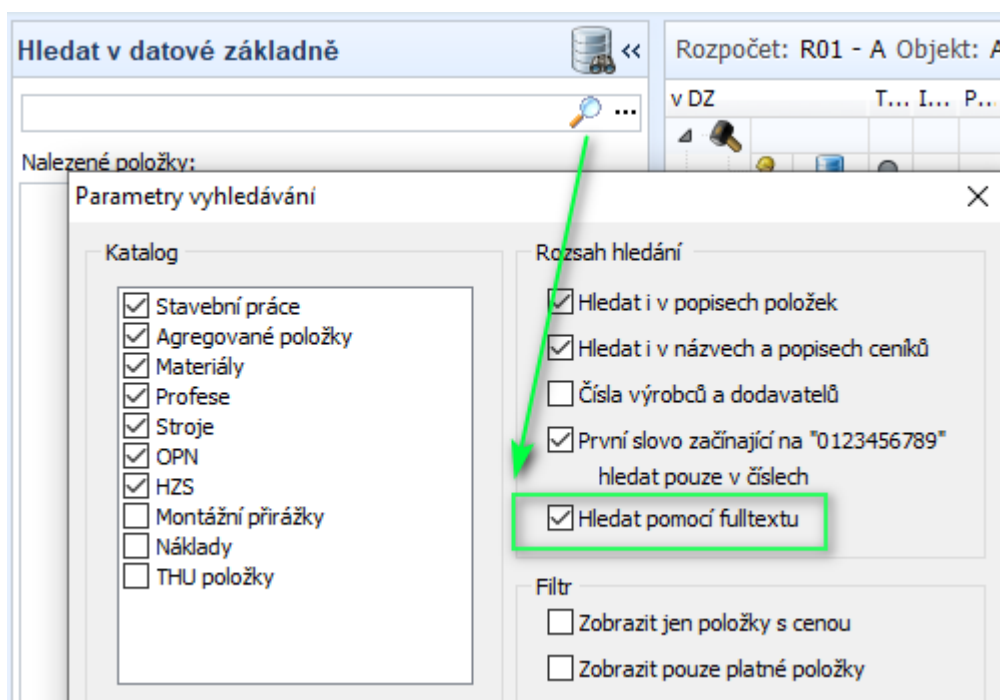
Hledat v datové základně

Rozpočet: R01 - A Objekt: A

v DZ T... I... P...

Nalezené položky:

Parametry vyhledávání

Katalog

☑ Stavební práce
☑ Agregované položky
☑ Materiály
☑ Profese
☑ Stroje
☑ OPN
☑ HZS
☐ Montážní přirážky
☐ Náklady
☐ THU položky

Rozsah hledání

☑ Hledat i v popisech položek
☑ Hledat i v názvech a popisech ceníků
☐ Čísla výrobců a dodavatelů
☑ První slovo začínající na "0123456789" hledat pouze v číslech
☑ Hledat pomocí fulltextu

Filtr

☐ Zobrazit jen položky s cenou
☐ Zobrazit pouze platné položky